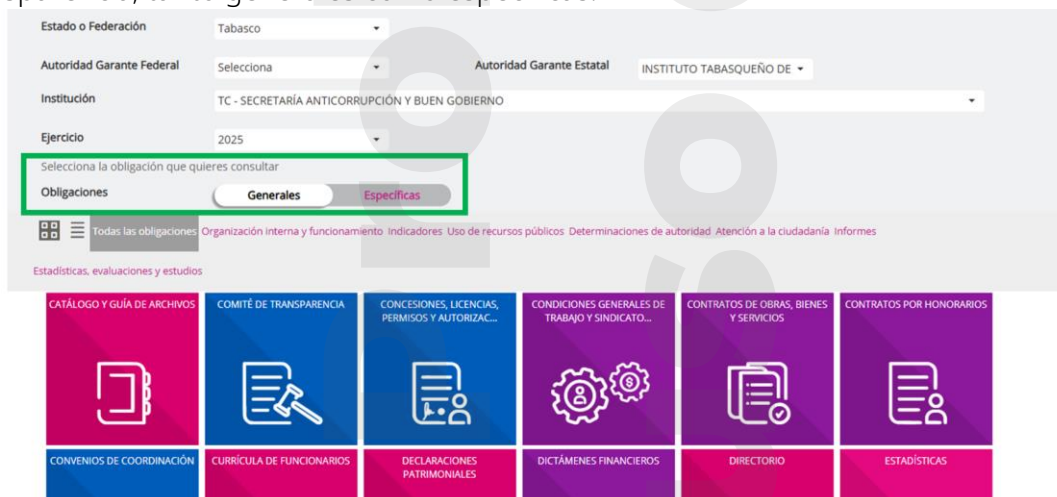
Estado o Federación
Tabasco

Autoridad Garante Federal
Selecciona
Autoridad Garante Estatal
INSTITUTO TABASQUEÑO DE

Institución
TC - SECRETARÍA ANTICORRUPCIÓN Y BUEN GOBIERNO

Ejercicio
2025

Selecciona la obligación que quieres consultar
Obligaciones
Generales
Específicas

Todas las obligaciones Organización interna y funcionamiento Indicadores Uso de recursos públicos Determinaciones de autoridad Atención a la ciudadanía Informes Estadísticas, evaluaciones y estudios

CATÁLOGO Y GUÍA DE ARCHIVOS
COMITÉ DE TRANSPARENCIA
CONCESIONES, LICENCIAS, PERMISOS Y AUTORIZAC...
CONDICIONES GENERALES DE TRABAJO Y SINDICATO...
CONTRATOS DE OBRAS, BIENES Y SERVICIOS
CONTRATOS POR HONORARIOS
CONVENIOS DE COORDINACIÓN
CURRÍCULA DE FUNCIONARIOS
DECLARACIONES PATRIMONIALES
DICTÁMENES FINANCIEROS
DIRECTORIO
ESTADÍSTICAS